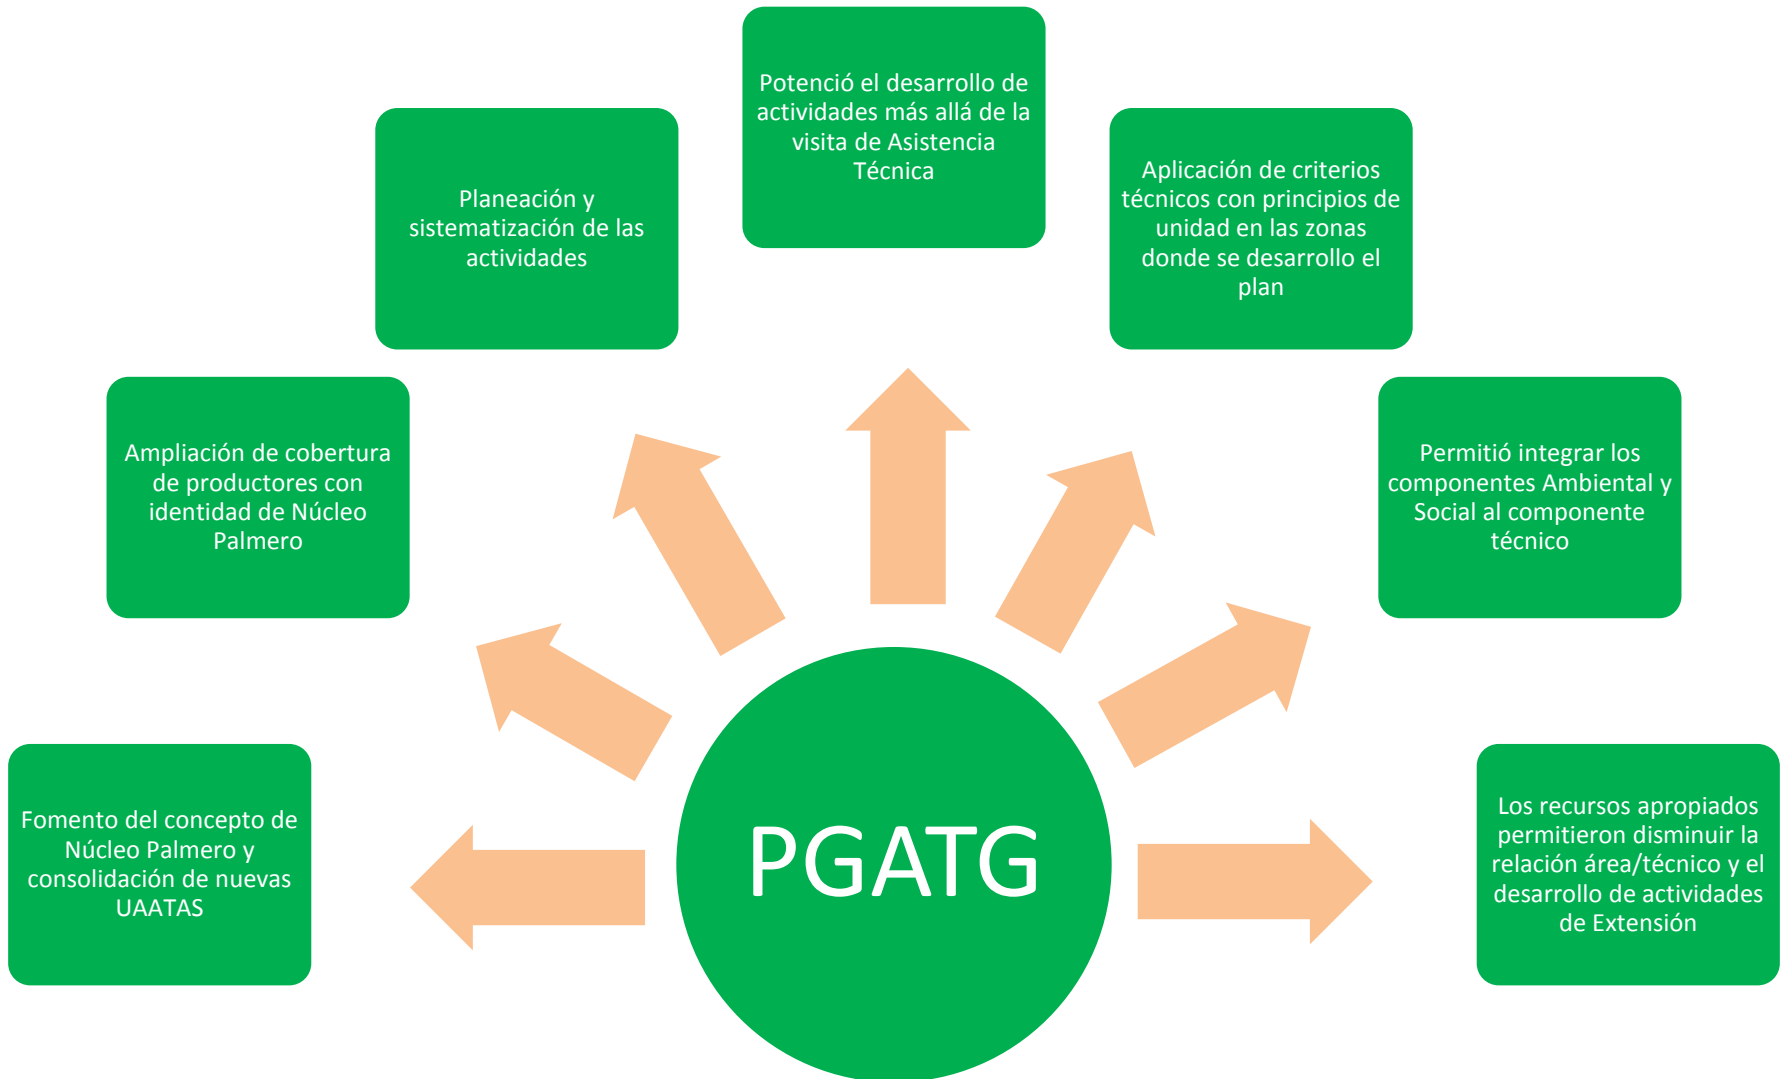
Potenció el desarrollo de actividades más allá de la visita de Asistencia Técnica

Planeación y sistematización de las actividades

Aplicación de criterios técnicos con principios de unidad en las zonas donde se desarrollo el plan

Ampliación de cobertura de productores con identidad de Núcleo Palmero

Permitió integrar los componentes Ambiental y Social al componente técnico

Fomento del concepto de Núcleo Palmero y consolidación de nuevas UAATAS

PGATG

Los recursos apropiados permitieron disminuir la relación área/técnico y el desarrollo de actividades de Extensión